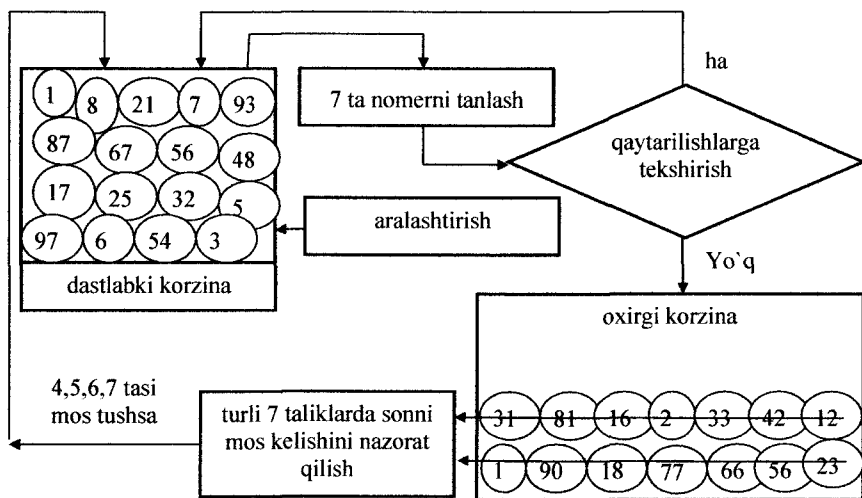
1 8 21 7 93
87 67 56 48
17 25 32 5
97 6 54 3

dastlabki korzina

7 ta nomerni tanlash

ha

qaytarilishlarga tekshirish

aralashtirish

Yo`q

oxirgi korzina

31 81 16 2 33 42 12

1 90 18 77 66 56 23

4,5,6,7 tasi mos tushsa

turli 7 taliklarda sonni mos kelishini nazorat qilish